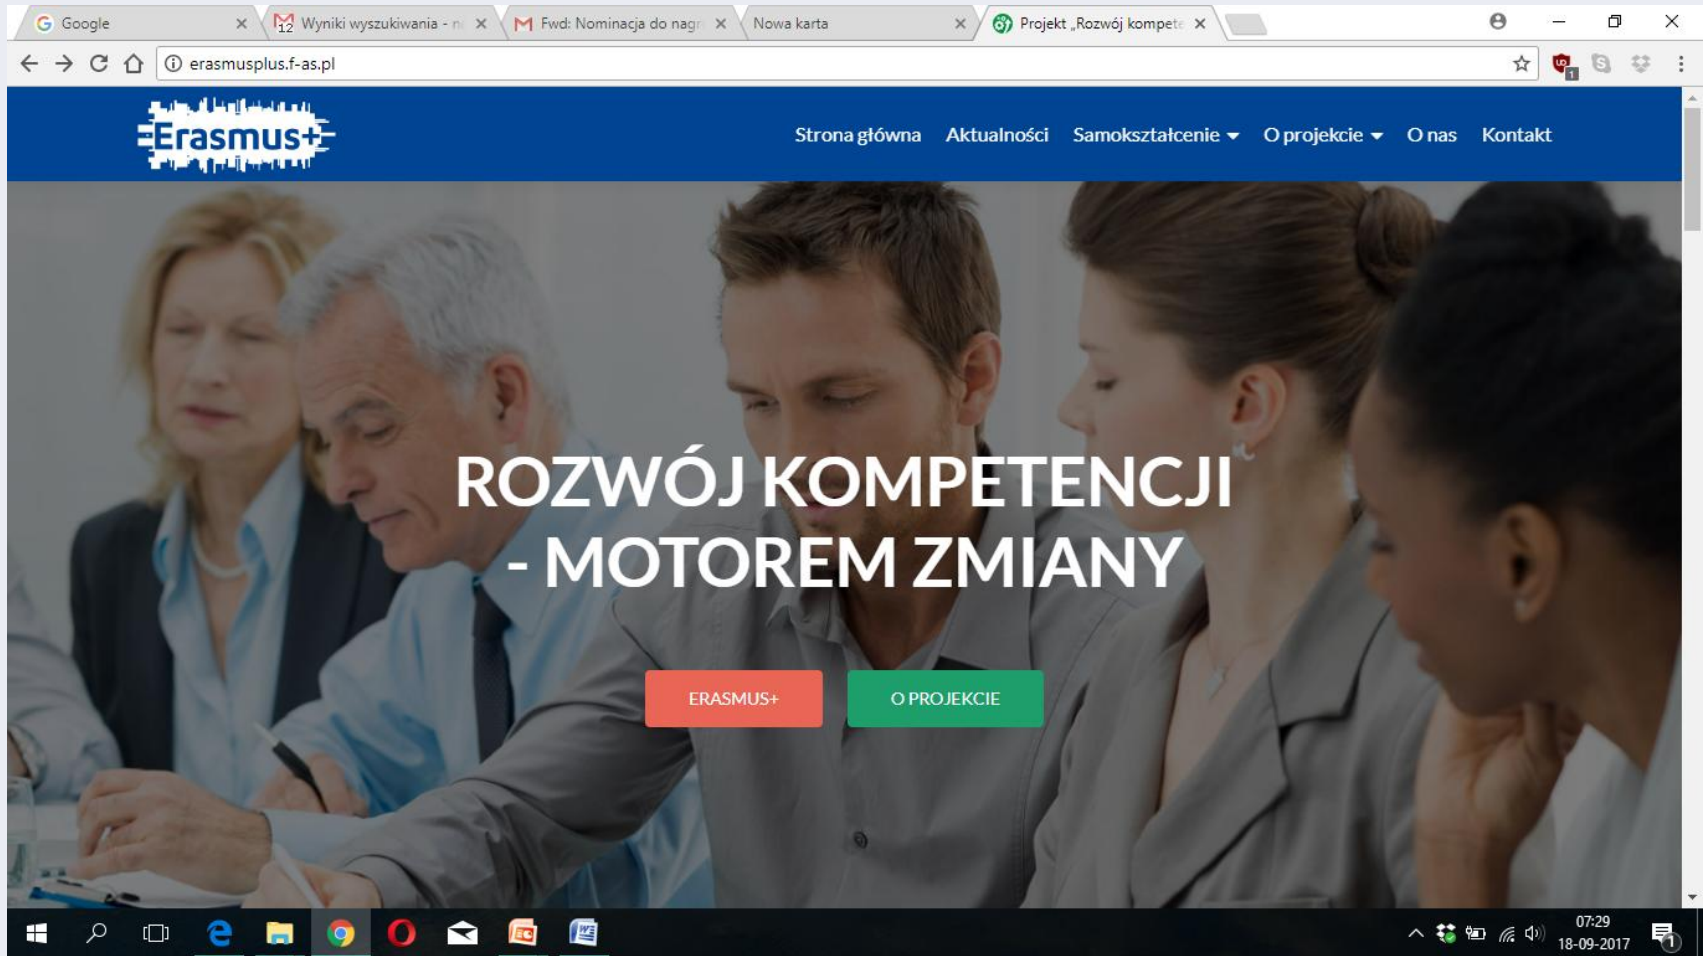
Google
Wyniki wyszukiwania - n
Fwd: Nominacja do nagr
Nowa karta
Projekt „Rozwój kompete

erasmusplus.f-as.pl

Erasmus+

Strona główna Aktualności Samokształcenie O projekcie O nas Kontakt

ROZWÓJ KOMPETENCJI - MOTOREM ZMIANY

ERASMUS+
O PROJEKCIE

07:29
18-09-2017